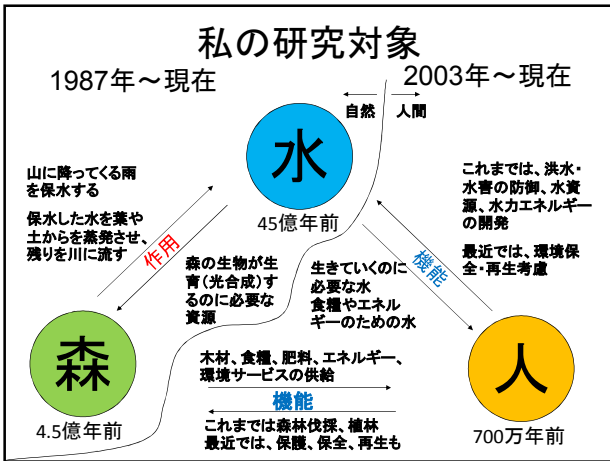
私の研究対象

1987年～現在

2003年～現在

自然　人間

水

45億年前

山に降ってくる雨を保水する

保水した水を葉や土からを蒸発させ、残りを川に流す

作用

森の生物が生育（光合成）するのに必要な資源

生きていくのに必要な水 食糧やエネルギーのための水

機能

これまでは、洪水・水害の防御、水資源、水力エネルギーの開発

最近では、環境保全・再生考慮

森

4.5億年前

木材、食糧、肥料、エネルギー、環境サービスの供給

機能

これまでは森林伐採、植林
最近では、保護、保全、再生も

人

700万年前